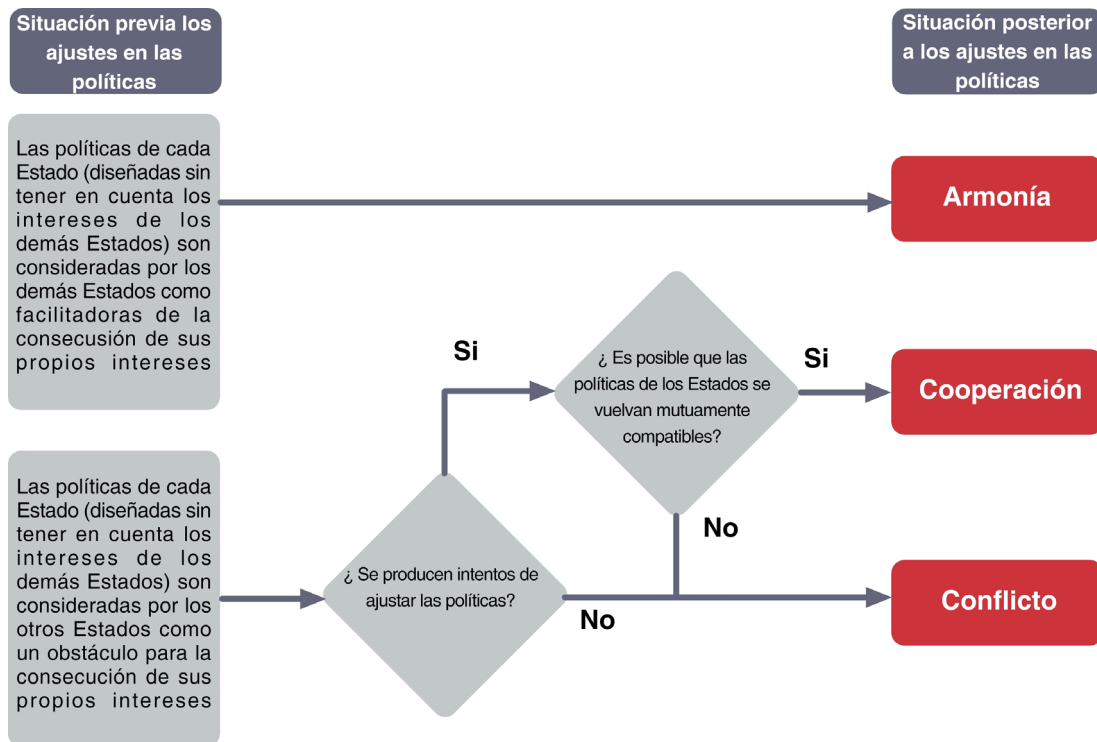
Situación previa los ajustes en las políticas

Situación posterior a los ajustes en las políticas

Las políticas de cada Estado (diseñadas sin tener en cuenta los intereses de los demás Estados) son consideradas por los demás Estados como facilitadoras de la consecución de sus propios intereses

Armonía

Si

¿ Es posible que las políticas de los Estados se vuelvan mutuamente compatibles?

Si

Cooperación

Las políticas de cada Estado (diseñadas sin tener en cuenta los intereses de los demás Estados) son consideradas por los otros Estados como un obstáculo para la consecución de sus propios intereses

¿ Se producen intentos de ajustar las políticas?

No

No

Conflicto